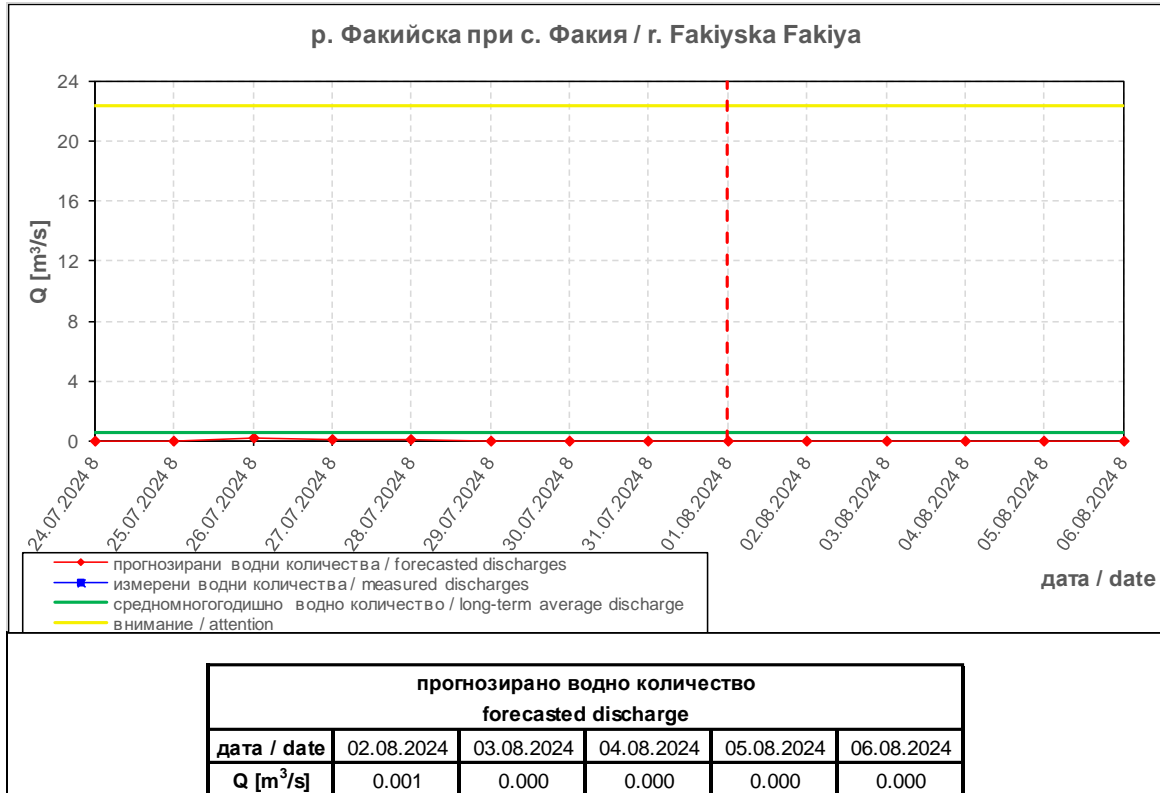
р. Факийска при с. Факия / r. Fakiyska Fakiya

24
20
16
12
8
4
0

Q [$m^3/s$]

24.07.2024 8
25.07.2024 8
26.07.2024 8
27.07.2024 8
28.07.2024 8
29.07.2024 8
30.07.2024 8
31.07.2024 8
01.08.2024 8
02.08.2024 8
03.08.2024 8
04.08.2024 8
05.08.2024 8
06.08.2024 8

прогнозирани водни количества / forecasted discharges
измерени водни количества / measured discharges
средномногогодишно водно количество / long-term average discharge
внимание / attention

дата / date

прогнозирано водно количество
forecasted discharge

| дата / date | 02.08.2024 | 03.08.2024 | 04.08.2024 | 05.08.2024 | 06.08.2024 |
|---|---|---|---|---|---|
| Q [$m^3/s$] | 0.001 | 0.000 | 0.000 | 0.000 | 0.000 |